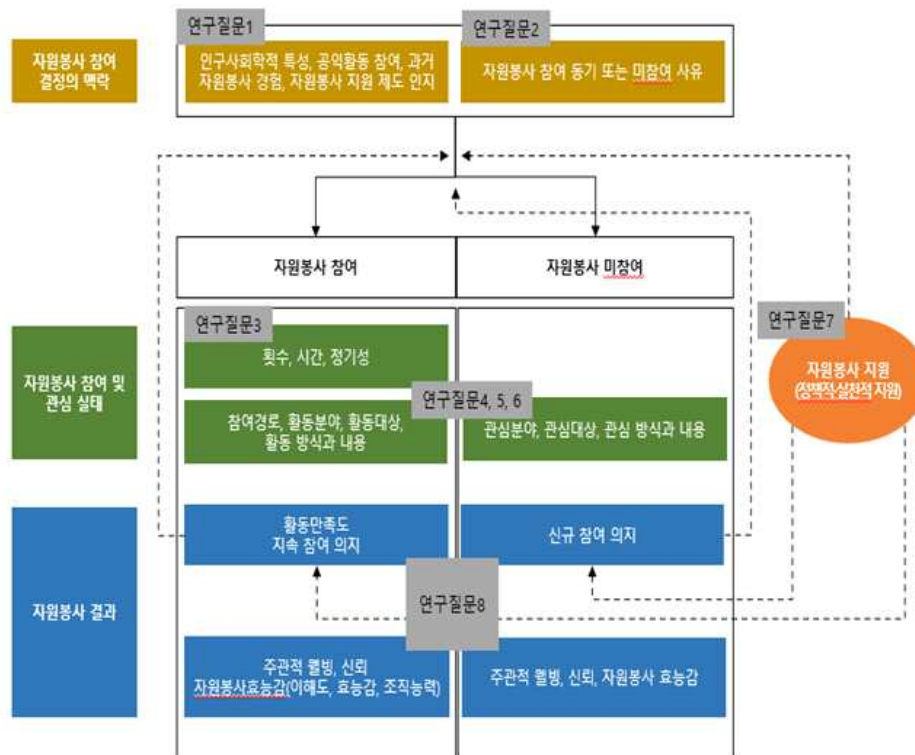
자원봉사 참여 결정의 맥락

연구질문1

인구사회학적 특성, 공익활동 참여, 과거 자원봉사 경험, 자원봉사 지원 제도 인지

연구질문2

자원봉사 참여 동기 또는 미참여 사유

자원봉사 참여

자원봉사 미참여

자원봉사 참여 및 관심 실태

연구질문3

횟수, 시간, 정기성

참여경로, 활동분야, 활동대상, 활동 방식과 내용

연구질문4, 5, 6

관심분야, 관심대상, 관심 방식과 내용

연구질문7

자원봉사 지원 (정책적실천적 지원)

자원봉사 결과

활동만족도 지속 참여 의지

신규 참여 의지

연구질문8

주관적 웰빙, 신뢰 자원봉사효능감(이해도, 효능감, 조직능력)

주관적 웰빙, 신뢰, 자원봉사 효능감